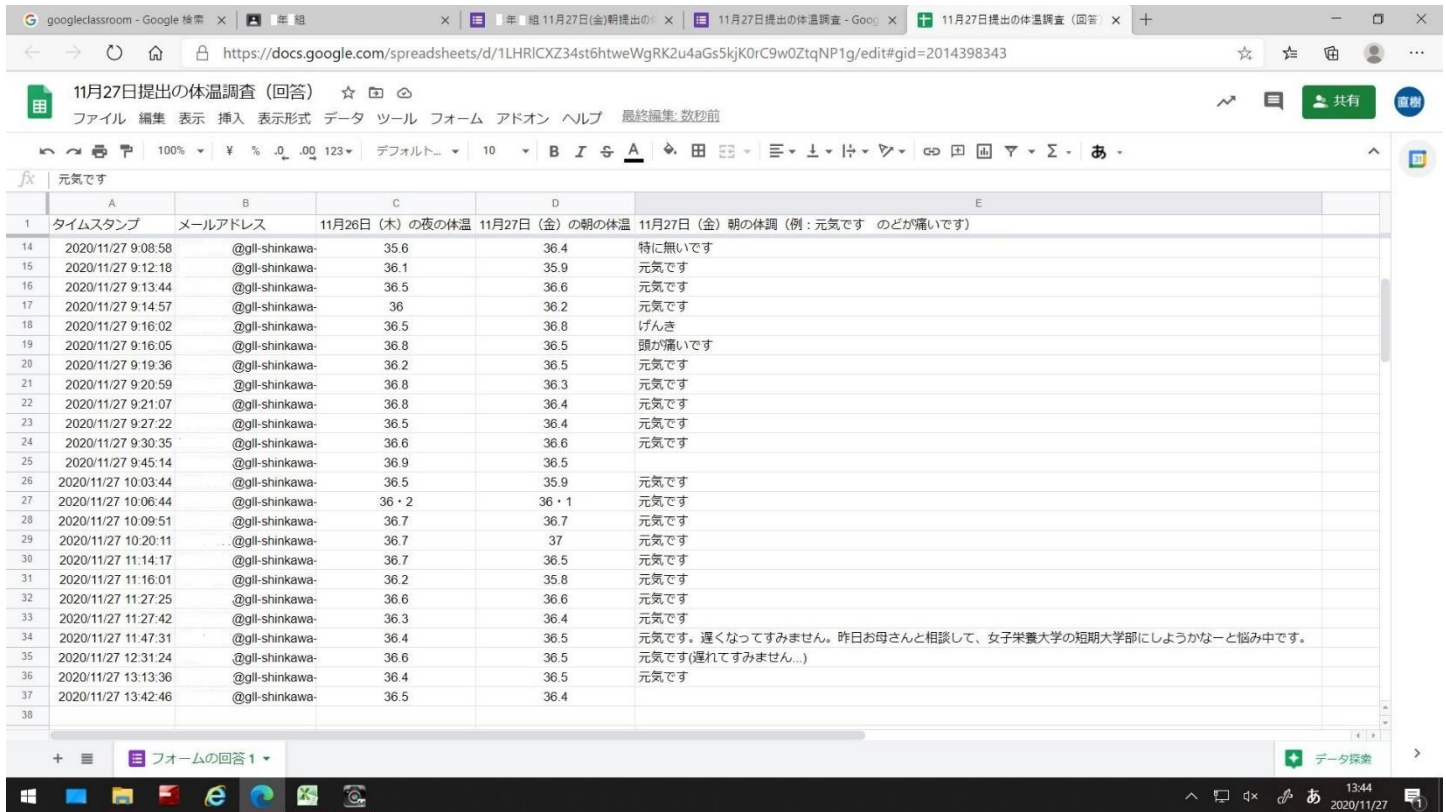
googleclassroom - Google 検索 × 年 組 × 年 組 11月27日(金)朝提出の × 11月27日提出の体温調査 - Goog × 11月27日提出の体温調査（回答 × +

https://docs.google.com/spreadsheets/d/1LHRlCXZ34st6htweWgRK2u4aGs5kjK0rC9w0ZtqNP1g/edit#gid=2014398343

11月27日提出の体温調査（回答）
ファイル 編集 表示 挿入 表示形式 データ ツール フォーム アドオン ヘルプ 最終編集: 数秒前

共有 直樹

100% ¥ % .0 .00 123 デフォルト... 10 B I S A あ

fx 元気です

| | A | B | C | D | E |
|---|---|---|---|---|---|
| 1 | タイムスタンプ | メールアドレス | 11月26日（木）の夜の体温 | 11月27日（金）の朝の体温 | 11月27日（金）朝の体調（例：元気です のどが痛いです） |
| 14 | 2020/11/27 9:08:58 | @gll-shinkawa- | 35.6 | 36.4 | 特に無いです |
| 15 | 2020/11/27 9:12:18 | @gll-shinkawa- | 36.1 | 35.9 | 元気です |
| 16 | 2020/11/27 9:13:44 | @gll-shinkawa- | 36.5 | 36.6 | 元気です |
| 17 | 2020/11/27 9:14:57 | @gll-shinkawa- | 36 | 36.2 | 元気です |
| 18 | 2020/11/27 9:16:02 | @gll-shinkawa- | 36.5 | 36.8 | げんき |
| 19 | 2020/11/27 9:16:05 | @gll-shinkawa- | 36.8 | 36.5 | 頭が痛いです |
| 20 | 2020/11/27 9:19:36 | @gll-shinkawa- | 36.2 | 36.5 | 元気です |
| 21 | 2020/11/27 9:20:59 | @gll-shinkawa- | 36.8 | 36.3 | 元気です |
| 22 | 2020/11/27 9:21:07 | @gll-shinkawa- | 36.8 | 36.4 | 元気です |
| 23 | 2020/11/27 9:27:22 | @gll-shinkawa- | 36.5 | 36.4 | 元気です |
| 24 | 2020/11/27 9:30:35 | @gll-shinkawa- | 36.6 | 36.6 | 元気です |
| 25 | 2020/11/27 9:45:14 | @gll-shinkawa- | 36.9 | 36.5 | |
| 26 | 2020/11/27 10:03:44 | @gll-shinkawa- | 36.5 | 35.9 | 元気です |
| 27 | 2020/11/27 10:06:44 | @gll-shinkawa- | 36・2 | 36・1 | 元気です |
| 28 | 2020/11/27 10:09:51 | @gll-shinkawa- | 36.7 | 36.7 | 元気です |
| 29 | 2020/11/27 10:20:11 | @gll-shinkawa- | 36.7 | 37 | 元気です |
| 30 | 2020/11/27 11:14:17 | @gll-shinkawa- | 36.7 | 36.5 | 元気です |
| 31 | 2020/11/27 11:16:01 | @gll-shinkawa- | 36.2 | 35.8 | 元気です |
| 32 | 2020/11/27 11:27:25 | @gll-shinkawa- | 36.6 | 36.6 | 元気です |
| 33 | 2020/11/27 11:27:42 | @gll-shinkawa- | 36.3 | 36.4 | 元気です |
| 34 | 2020/11/27 11:47:31 | @gll-shinkawa- | 36.4 | 36.5 | 元気です。遅くなってすみません。昨日お母さんと相談して、女子栄養大学の短期大学部にしようかなーと悩み中です。 |
| 35 | 2020/11/27 12:31:24 | @gll-shinkawa- | 36.6 | 36.5 | 元気です(遅れてすみません...) |
| 36 | 2020/11/27 13:13:36 | @gll-shinkawa- | 36.4 | 36.5 | 元気です |
| 37 | 2020/11/27 13:42:46 | @gll-shinkawa- | 36.5 | 36.4 | |
| 38 | | | | | |

+ ≡ フォームの回答 1 ▾ データ探索

13:44 2020/11/27 あ